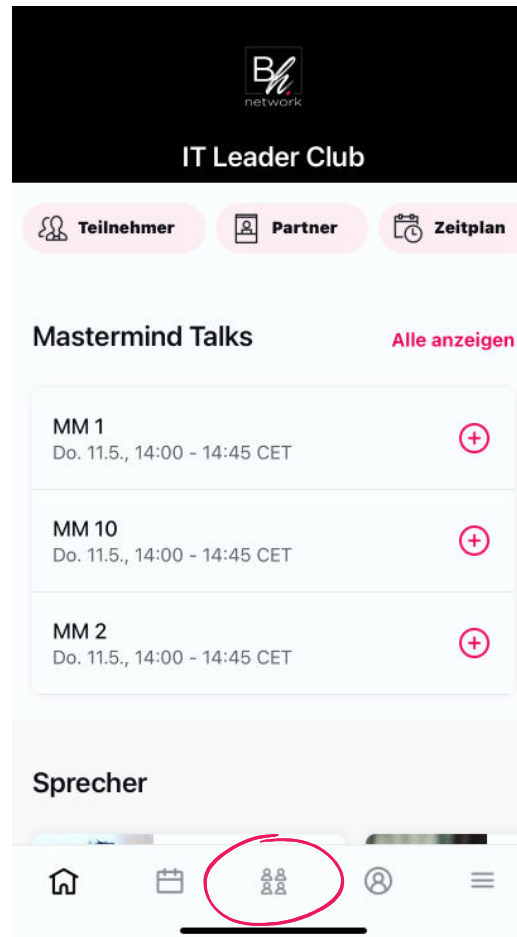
Bh
network

IT Leader Club

Teilnehmer
Partner
Zeitplan

Mastermind Talks
Alle anzeigen

MM 1
Do. 11.5., 14:00 - 14:45 CET

MM 10
Do. 11.5., 14:00 - 14:45 CET

MM 2
Do. 11.5., 14:00 - 14:45 CET

Sprecher